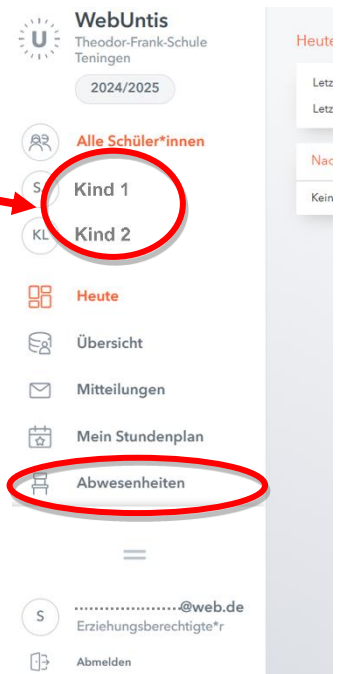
U WebUntis
Theodor-Frank-Schule Teningen
2024/2025

Alle Schüler*innen
S Kind 1
KL Kind 2

Heute
Übersicht
Mitteilungen
Mein Stundenplan
Abwesenheiten

S ....................@web.de
Erziehungsberechtigte*r
Abmelden

Heute
Letz
Letz
Nac
Kein